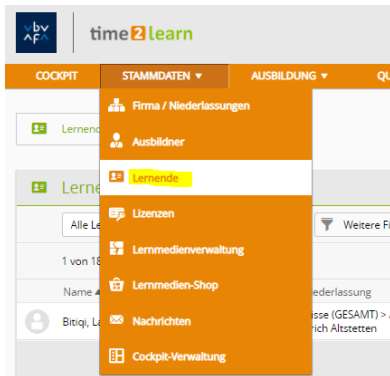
b v
A F

time2learn

COCKPIT
STAMMDATEN ▼
AUSBILDUNG ▼
QU

Firma / Niederlassungen
Ausbildner
Lernende
Lizenzen
Lernmedienverwaltung
Lernmedien-Shop
Nachrichten
Cockpit-Verwaltung

Lernende
Lerne
Alle Le
Weitere Fi
1 von 18
Name ▲
Niederlassung
Bitiqi, La
asse (GESAMT) >
rich Altstetten